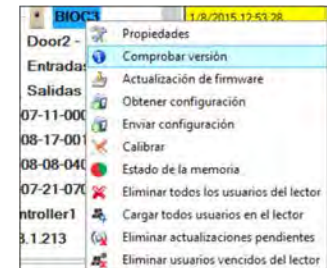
BIOC3
1/8/2015 12:53:28
Door2 -
Entradas
Salidas
07-11-000
08-17-001
08-08-040
07-21-070
ntroller1
3.1.213

Propiedades
Comprobar versión
Actualización de firmware
Obtener configuración
Enviar configuración
Calibrar
Estado de la memoria
Eliminar todos los usuarios del lector
Cargar todos usuarios en el lector
Eliminar actualizaciones pendientes
Eliminar usuarios vencidos del lector